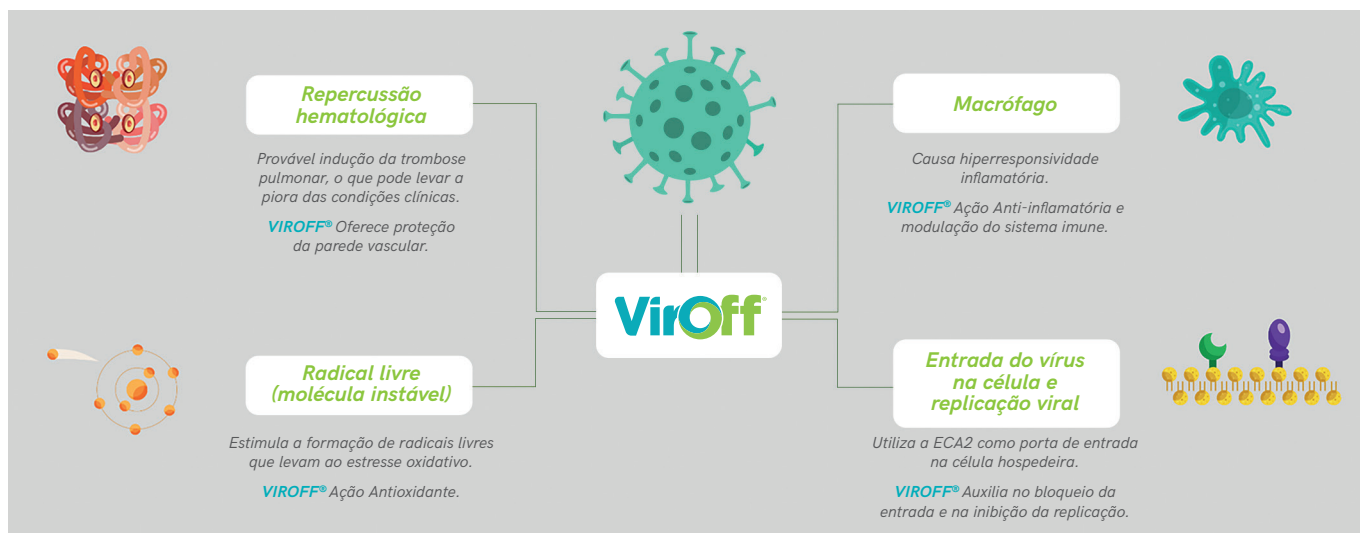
Repercussão hematológica

Provável indução da trombose pulmonar, o que pode levar a piora das condições clínicas.

VIROFF® Oferece proteção da parede vascular.

VirOff®

Macrófago

Causa hiperresponsividade inflamatória.

VIROFF® Ação Anti-inflamatória e modulação do sistema imune.

Radical livre (molécula instável)

Estimula a formação de radicais livres que levam ao estresse oxidativo.

VIROFF® Ação Antioxidante.

Entrada do vírus na célula e replicação viral

Utiliza a ECA2 como porta de entrada na célula hospedeira.

VIROFF® Auxilia no bloqueio da entrada e na inibição da replicação.